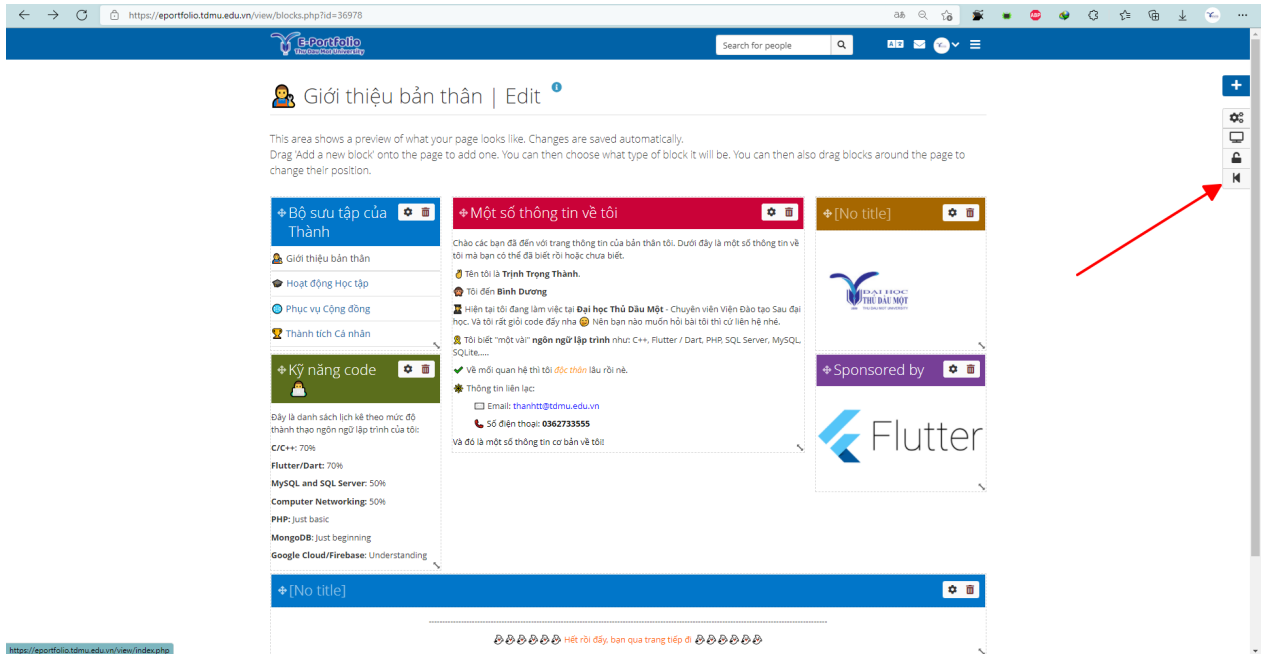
https://eportfolio.tdmu.edu.vn/view/blocks.php?id=36978

E-Portfolio
Thu Dau Mot University

Search for people

Giới thiệu bản thân | Edit

This area shows a preview of what your page looks like. Changes are saved automatically.
Drag 'Add a new block' onto the page to add one. You can then choose what type of block it will be. You can then also drag blocks around the page to change their position.

Bộ sưu tập của Thành

Giới thiệu bản thân
Hoạt động Học tập
Phục vụ Cộng đồng
Thành tích Cá nhân

Kỹ năng code

Đây là danh sách lịch kê theo mức độ thành thạo ngôn ngữ lập trình của tôi:

C/C++: 70%
Flutter/Dart: 70%
MySQL and SQL Server: 50%
Computer Networking: 50%
PHP: Just basic
MongoDB: Just beginning
Google Cloud/Firebase: Understanding

Một số thông tin về tôi

Chào các bạn đã đến với trang thông tin của bản thân tôi. Dưới đây là một số thông tin về tôi mà bạn có thể đã biết rồi hoặc chưa biết.

Tên tôi là Trịnh Trọng Thành.

Tôi đến Bình Dương

Hiện tại tôi đang làm việc tại Đại học Thủ Dầu Một - Chuyên viên Viện Đào tạo Sau đại học. Và tôi rất giỏi code đấy nha Nên bạn nào muốn hỏi bài thì cứ liên hệ nhé.

Tôi biết "một vài" ngôn ngữ lập trình như: C++, Flutter / Dart, PHP, SQL Server, MySQL, SQLite,....

Về mối quan hệ thì tôi độc thân lâu rồi nè.

Thông tin liên lạc:

Email: thanhtt@tdmu.edu.vn

Số điện thoại: 0362733555

Và đó là một số thông tin cơ bản về tôi!

[No title]

ĐẠI HỌC THỦ DẦU MỘT
THU DAU MOT UNIVERSITY

Sponsored by

Flutter

[No title]

Hết rồi đấy, bạn qua trang tiếp đi

https://eportfolio.tdmu.edu.vn/view/index.php